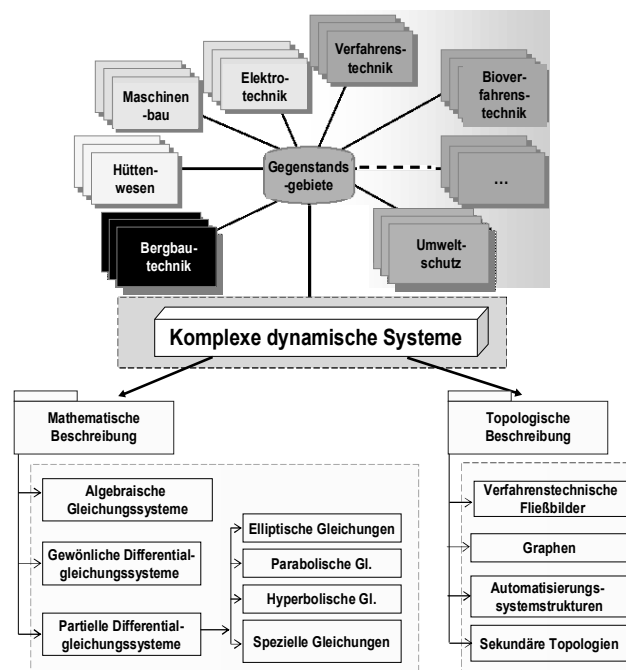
Verfahrenstechnik

Elektrotechnik

Maschinen-bau

Bioverfahrenstechnik

Hüttenwesen

Gegenstands-gebiete

...

Bergbautechnik

Umweltschutz

Komplexe dynamische Systeme

Mathematische Beschreibung

Topologische Beschreibung

Algebraische Gleichungssysteme

Gewönliche Differentialgleichungssysteme

Partielle Differentialgleichungssysteme

Elliptische Gleichungen

Parabolische Gl.

Hyperbolische Gl.

Spezielle Gleichungen

Verfahrenstechnische Fließbilder

Graphen

Automatisierungssystemstrukturen

Sekundäre Topologien